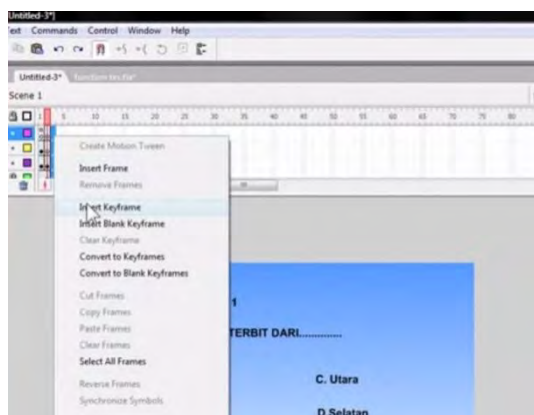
Untitled-3*]
ext Commands Control Window Help

Untitled-3*

Scene 1

5 10 15 20 25 30 35 40 45 50 55 60 65 70 75 80

Create Motion Tween
Insert Frame
Remove Frames
Insert Keyframe
Insert Blank Keyframe
Clear Keyframe
Convert to Keyframes
Convert to Blank Keyframes
Cut Frames
Copy Frames
Paste Frames
Clear Frames
Select All Frames
Reverse Frames
Synchronize Symbols

1
TERBIT DARI............
C. Utara
D.Selatan